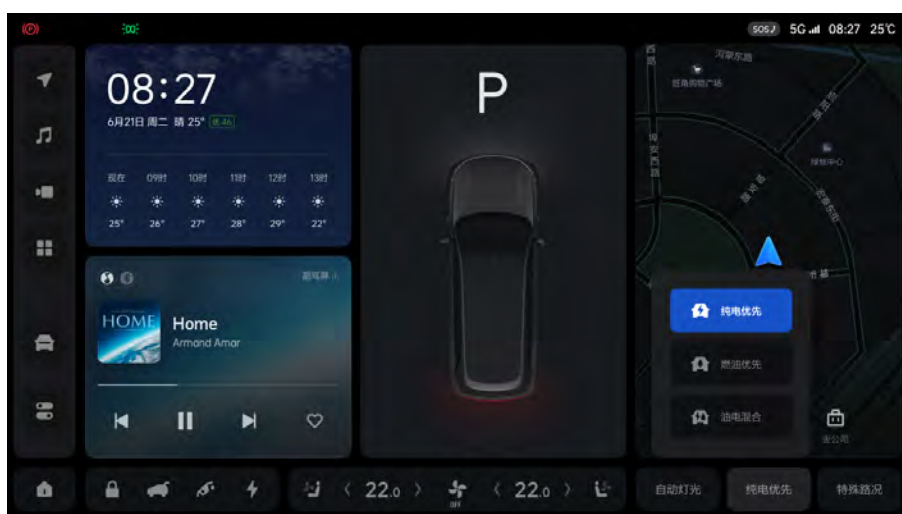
SOS 5G 08:27 25℃

08:27
6月21日 周二 晴 25° 优 46

| 现在 | 09时 | 10时 | 11时 | 12时 | 13时 |
|---|---|---|---|---|---|
| 25° | 26° | 27° | 28° | 29° | 22° |

HOME
Home
Armand Amar

P

河翠东路
百鸟购物广场
保安西路
保安中心
纯电优先
燃油优先
油电混合
去公司

22.0
OFF
22.0

自动灯光
纯电优先
特殊路况